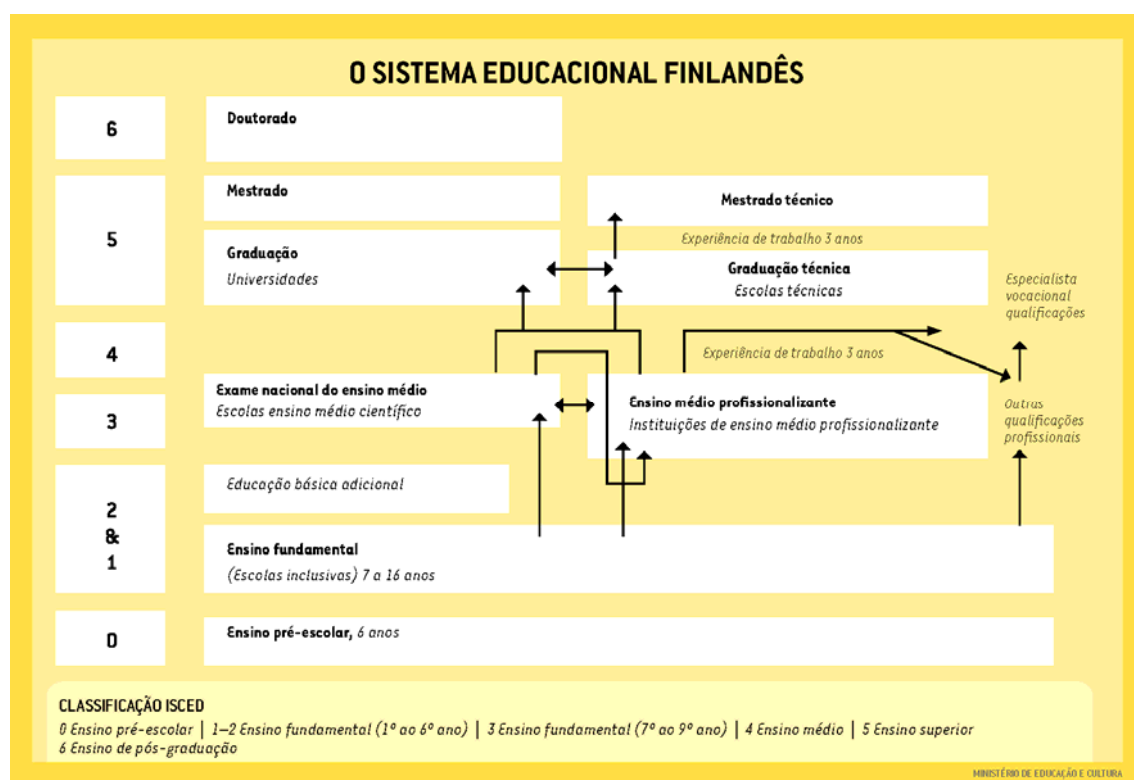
O SISTEMA EDUCACIONAL FINLANDÊS

6

Doutorado

5

Mestrado

Mestrado técnico

Experiência de trabalho 3 anos

Graduação
Universidades

Graduação técnica
Escolas técnicas

Especialista vocacional qualificações

4

Experiência de trabalho 3 anos

3

Exame nacional do ensino médio
Escolas ensino médio científico

Ensino médio profissionalizante
Instituições de ensino médio profissionalizante

Outras qualificações profissionais

2 & 1

Educação básica adicional

Ensino fundamental
(Escolas inclusivas) 7 a 16 anos

0

Ensino pré-escolar, 6 anos

CLASSIFICAÇÃO ISCED
0 Ensino pré-escolar | 1–2 Ensino fundamental (1º ao 6º ano) | 3 Ensino fundamental (7º ao 9º ano) | 4 Ensino médio | 5 Ensino superior
6 Ensino de pós-graduação

MINISTÉRIO DE EDUCAÇÃO E CULTURA